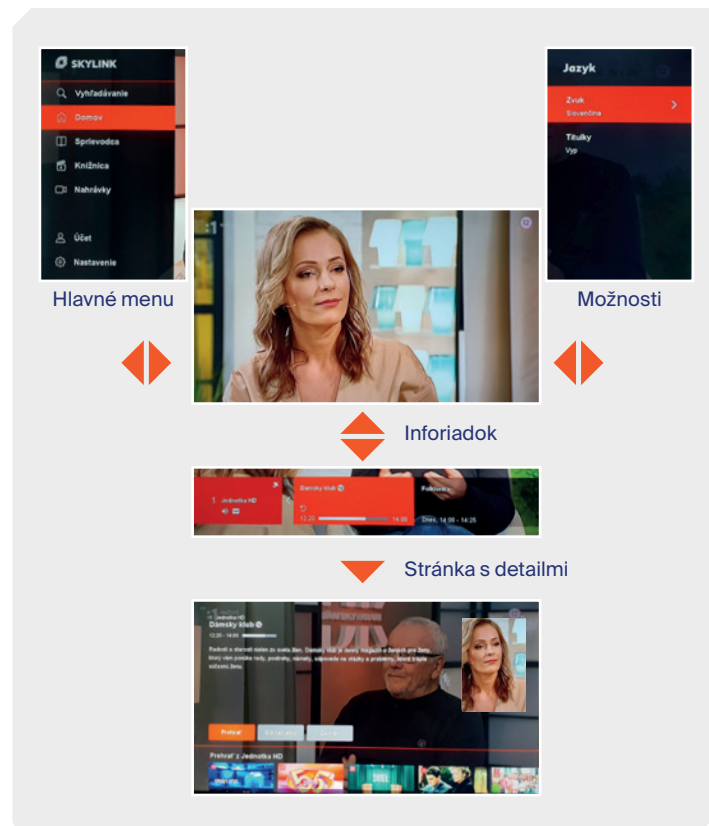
SKYLINK

Vyhľadávanie

Domov

Sprievodca

Knižnica

Nahrávky

Účet

Nastavenie

Hlavné menu

Jazyk

Zvuk

Slovenčina

Titulky

Vyp

Možnosti

Inforiadok

1 Jednotka HD

Dámsky klub

12:20 14:00

Fokus

Dnes, 14:00 - 14:25

Stránka s detailmi

Jednotka HD

Dámsky klub

12:20 - 14:00

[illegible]

Prehrať

Prehrať z Jednotka HD